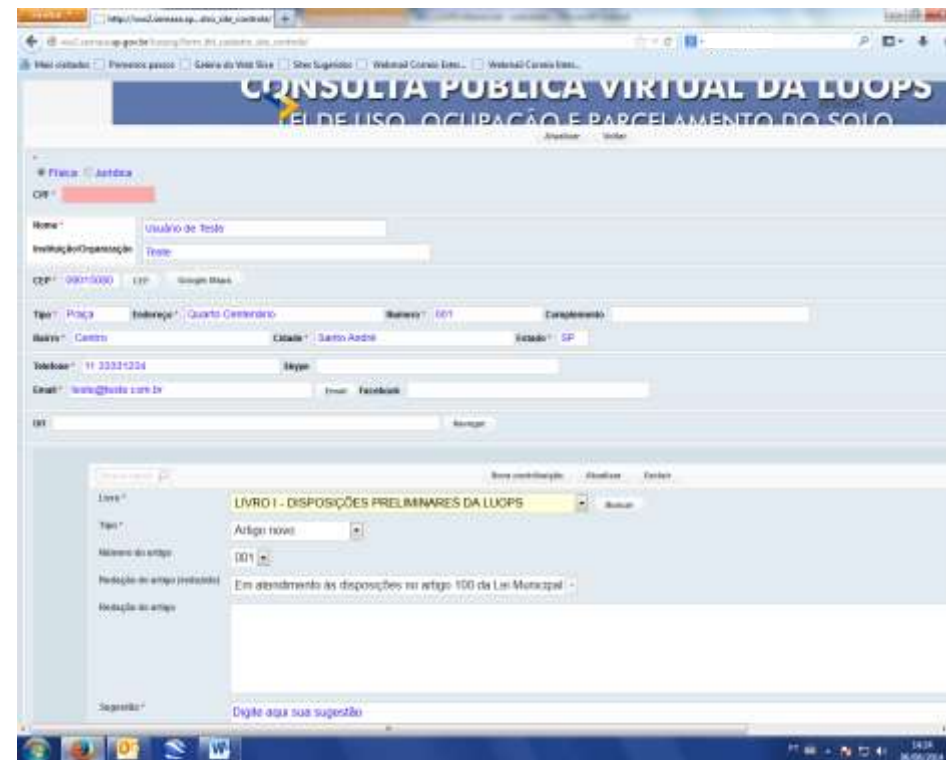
CONSULTA PÚBLICA VIRTUAL DA LUOPS
EI DE USO, OCUPAÇÃO E PARCELAMENTO DO SOLO

Atualizar Voltar

Física Jurídica
CPF *

Nome * Usuário de Teste
Instituição/Organização Teste

CEP * 09015080 CEP Google Maps

Tipo * Praça Endereço * Quarto Centenário Número * 001 Complemento
Bairro * Centro Cidade * Santo André Estado * SP

Telefone * 11 33331234 Skype
Email * teste@teste.com.br Email Facebook

Url Navegar

Nova contribuição Atualizar Excluir

Livro * LIVRO I - DISPOSIÇÕES PRELIMINARES DA LUOPS Buscar
Tipo * Artigo novo
Número do artigo 001
Redação do artigo (minuta) Em atendimento às disposições no artigo 100 da Lei Municipal
Redação do artigo

Sugestão * Digite aqui sua sugestão